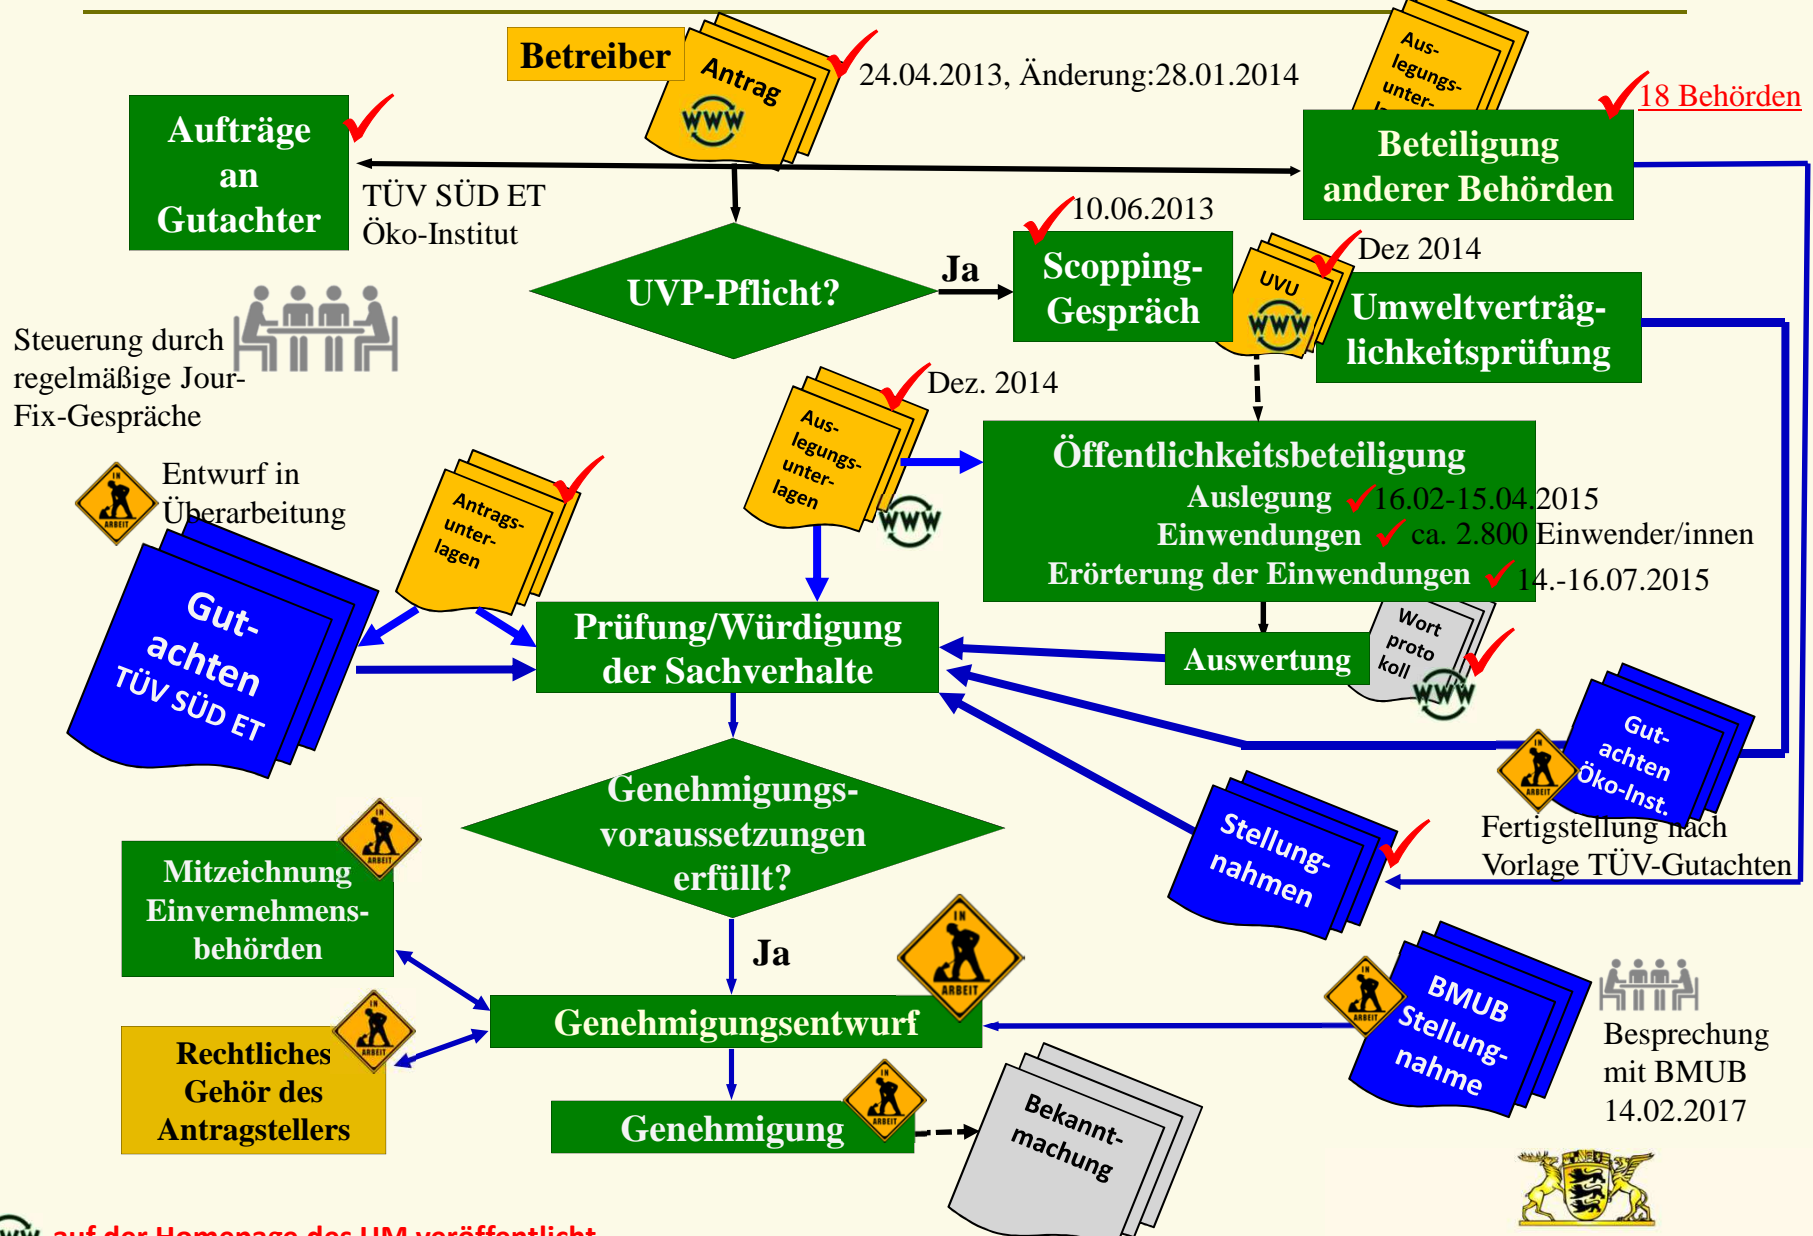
Betreiber

Antrag

WWW

24.04.2013, Änderung:28.01.2014

Aus-legungs-unter-

18 Behörden

Aufträge an Gutachter

TÜV SÜD ET
Öko-Institut

Beteiligung anderer Behörden

10.06.2013

UVP-Pflicht?

Ja

Scopping-Gespräch

UVU

WWW

Dez 2014

Umweltverträglichkeitsprüfung

Steuerung durch regelmäßige Jour-Fix-Gespräche

Aus-legungs-unter-lagen

Dez. 2014

Öffentlichkeitsbeteiligung
Auslegung 16.02-15.04.2015
Einwendungen ca. 2.800 Einwender/innen
Erörterung der Einwendungen 14.-16.07.2015

WWW

Entwurf in Überarbeitung

ARBEIT

Antrags-unter-lagen

Gut-achten TÜV SÜD ET

Prüfung/Würdigung der Sachverhalte

Auswertung

Wort proto koll

WWW

Gut-achten Öko-Inst.

Fertigstellung nach Vorlage TÜV-Gutachten

Genehmigungs-voraussetzungen erfüllt?

Stellung-nahmen

Mitzeichnung Einvernehmens-behörden

Ja

Genehmigungsentwurf

BMUB Stellung-nahme

Besprechung mit BMUB 14.02.2017

Rechtliches Gehör des Antragstellers

Genehmigung

Bekannt-machung

WWW auf der Homepage des UM veröffentlicht